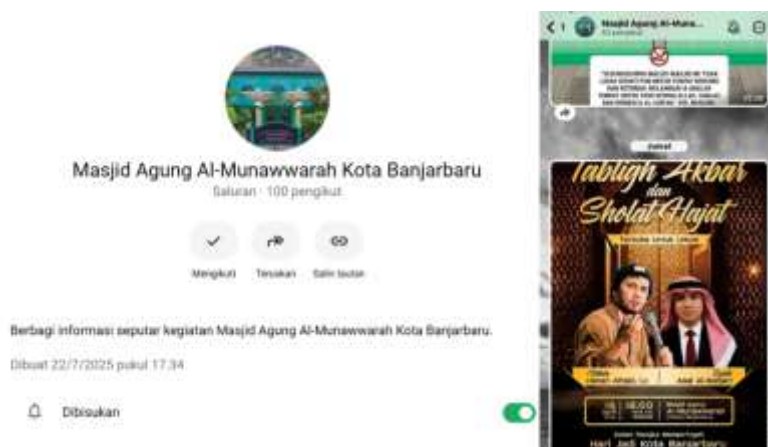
Masjid Agung Al-Munawwarah Kota Banjarbaru

Saluran · 100 pengikut

Mengikuti

Teruskan

Salin tautan

Berbagi informasi seputar kegiatan Masjid Agung Al-Munawwarah Kota Banjarbaru.

Dibuat 22/7/2025 pukul 17.34

Dibisukan

Masjid Agung Al-Muna...

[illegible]

Tabligh Akbar dan Sholat Hajat

Terbuka Untuk Umum

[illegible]

Hari Jadi Kota Banjarbaru